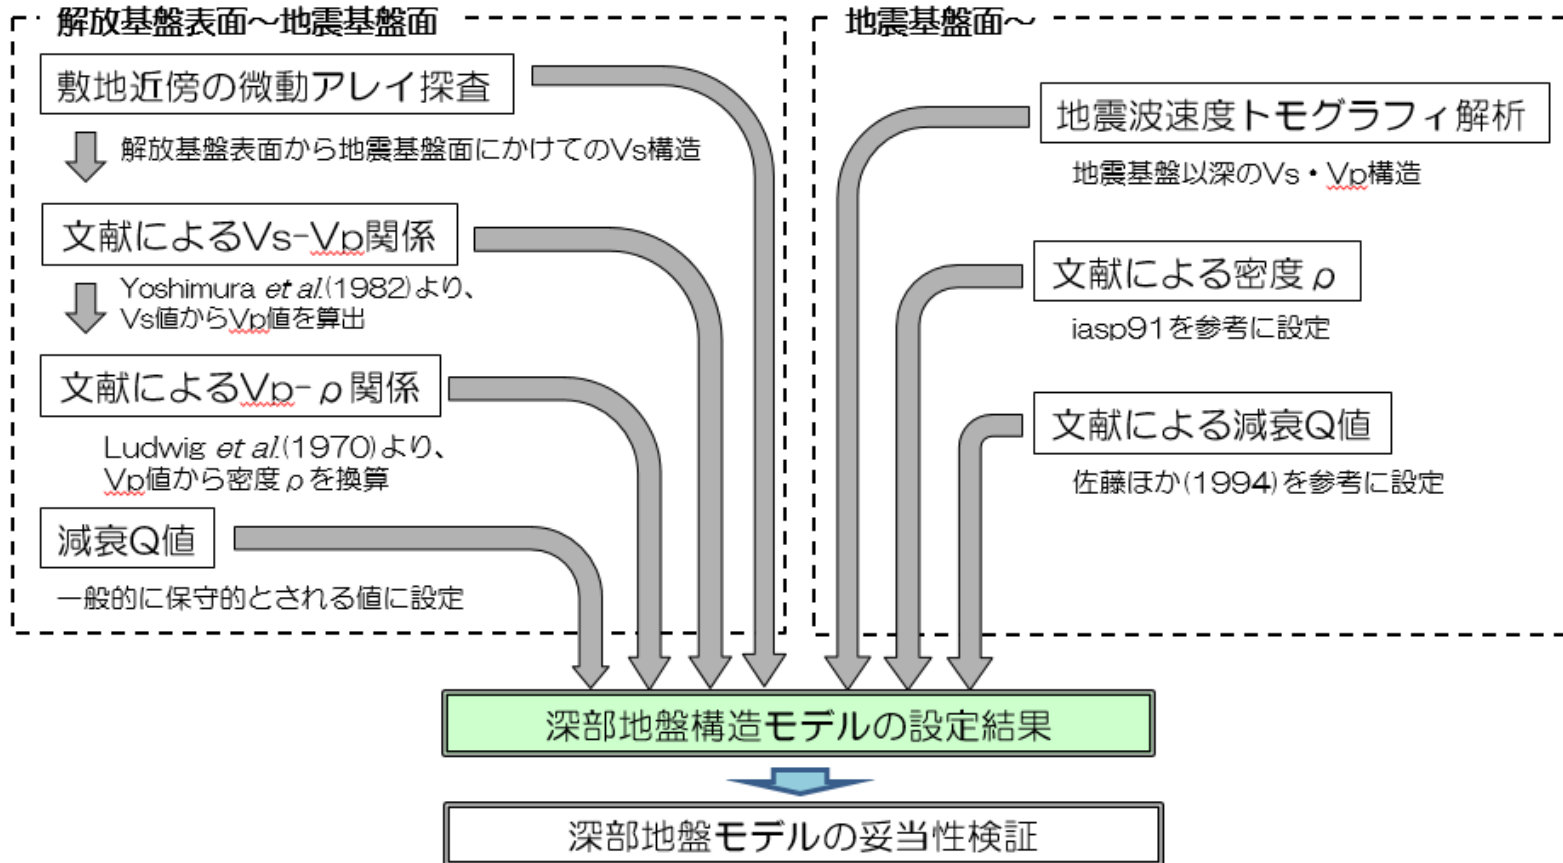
解放基盤表面～地震基盤面

敷地近傍の微動アレイ探査

解放基盤表面から地震基盤面にかけてのVs構造

文献によるVs-Vp関係

Yoshimura *et al.*(1982)より、Vs値からVp値を算出

文献によるVp-$\rho$関係

Ludwig *et al.*(1970)より、Vp値から密度$\rho$を換算

減衰Q値

一般的に保守的とされる値に設定

地震基盤面～

地震波速度トモグラフィ解析

地震基盤以深のVs・Vp構造

文献による密度$\rho$

iasp91を参考に設定

文献による減衰Q値

佐藤ほか(1994)を参考に設定

深部地盤構造モデルの設定結果

深部地盤モデルの妥当性検証